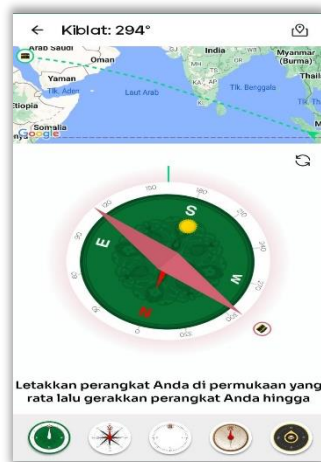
← Kiblat: 294°

Arab Saudi
Oman
India
Myanmar (Burma)
Yaman
Tlk. Aden
Laut Arab
Tlk. Benggala
Thail
Etiopia
Somalia
Google

S
E
W
N

Letakkan perangkat Anda di permukaan yang rata lalu gerakkan perangkat Anda hingga